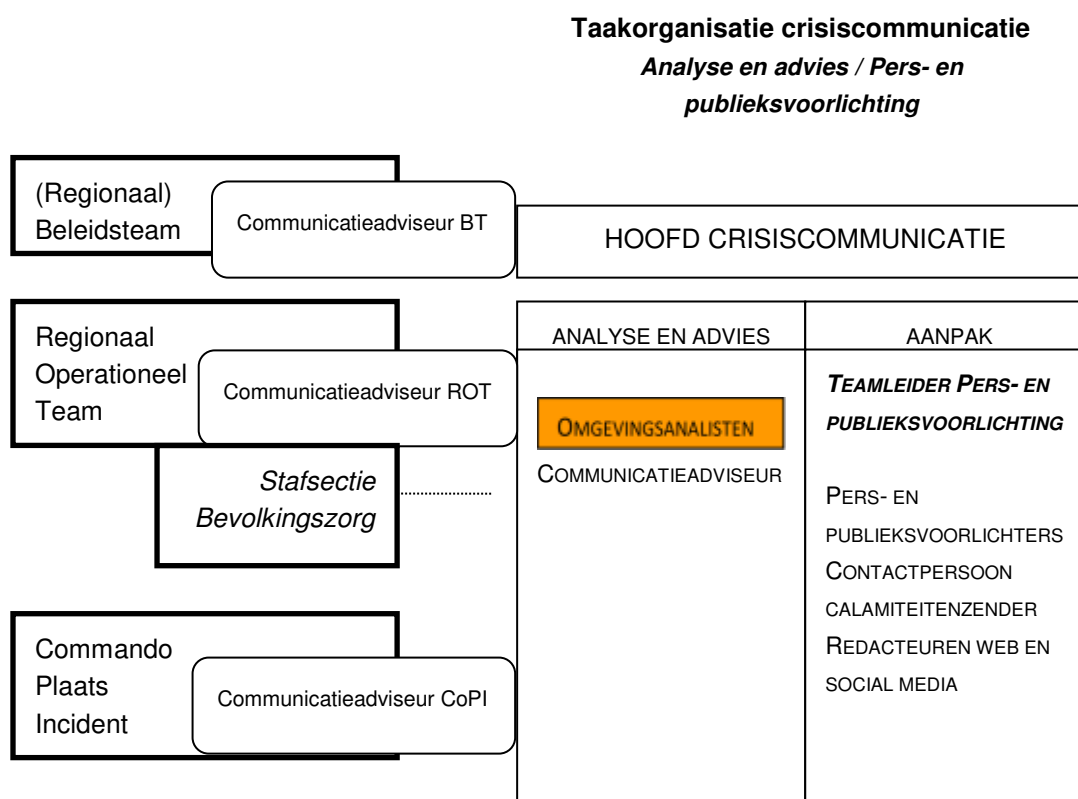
**Taakorganisatie crisiscommunicatie**
***Analyse en advies / Pers- en publieksvoorlichting***

(Regionaal) Beleidsteam

Communicatieadviseur BT

HOOFD CRISISCOMMUNICATIE

Regionaal Operationeel Team

Communicatieadviseur ROT

*Stafsectie Bevolkingszorg*

Commando Plaats Incident

Communicatieadviseur CoPI

ANALYSE EN ADVIES

OMGEVINGSANALISTEN

COMMUNICATIEADVISEUR

AANPAK

***TEAMLEIDER PERS- EN PUBLIEKSVOORLICHTING***

PERS- EN PUBLIEKSVOORLICHTERS

CONTACTPERSOON CALAMITEITENZENDER

REDACTEUREN WEB EN SOCIAL MEDIA